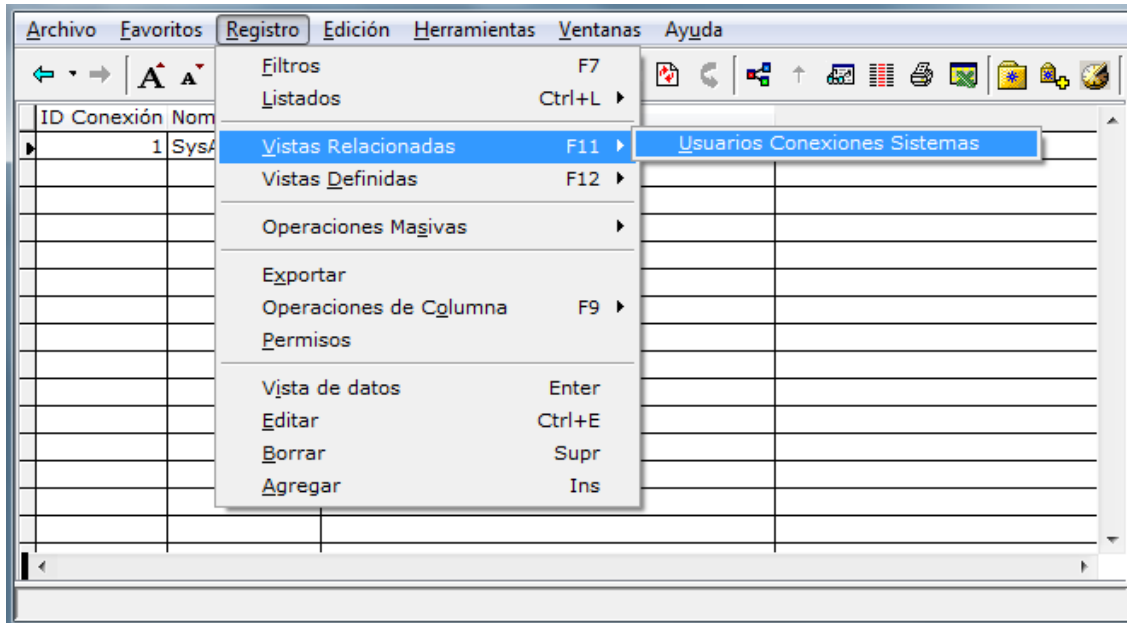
Archivo Favoritos Registro Edición Herramientas Ventanas Ayuda

| ID Conexión | Nom |
|---|---|
| 1 | SysA |

Filtros F7
Listados Ctrl+L
Vistas Relacionadas F11
Vistas Definidas F12
Operaciones Masivas
Exportar
Operaciones de Columna F9
Permisos
Vista de datos Enter
Editar Ctrl+E
Borrar Supr
Agregar Ins

Usuarios Conexiones Sistemas